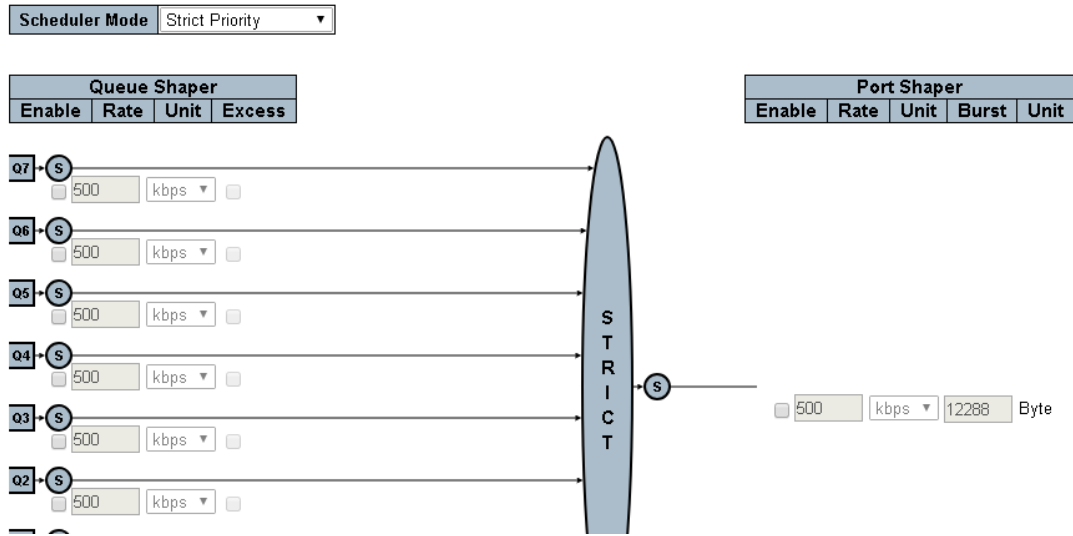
Scheduler Mode Strict Priority

| Queue Shaper | | | |
|---|---|---|---|
| Enable | Rate | Unit | Excess |

| Port Shaper | | | | |
|---|---|---|---|---|
| Enable | Rate | Unit | Burst | Unit |

Q7 S
500 kbps

Q6 S
500 kbps

Q5 S
500 kbps

Q4 S
500 kbps

Q3 S
500 kbps

Q2 S
500 kbps

S T R I C T

S

500 kbps 12288 Byte